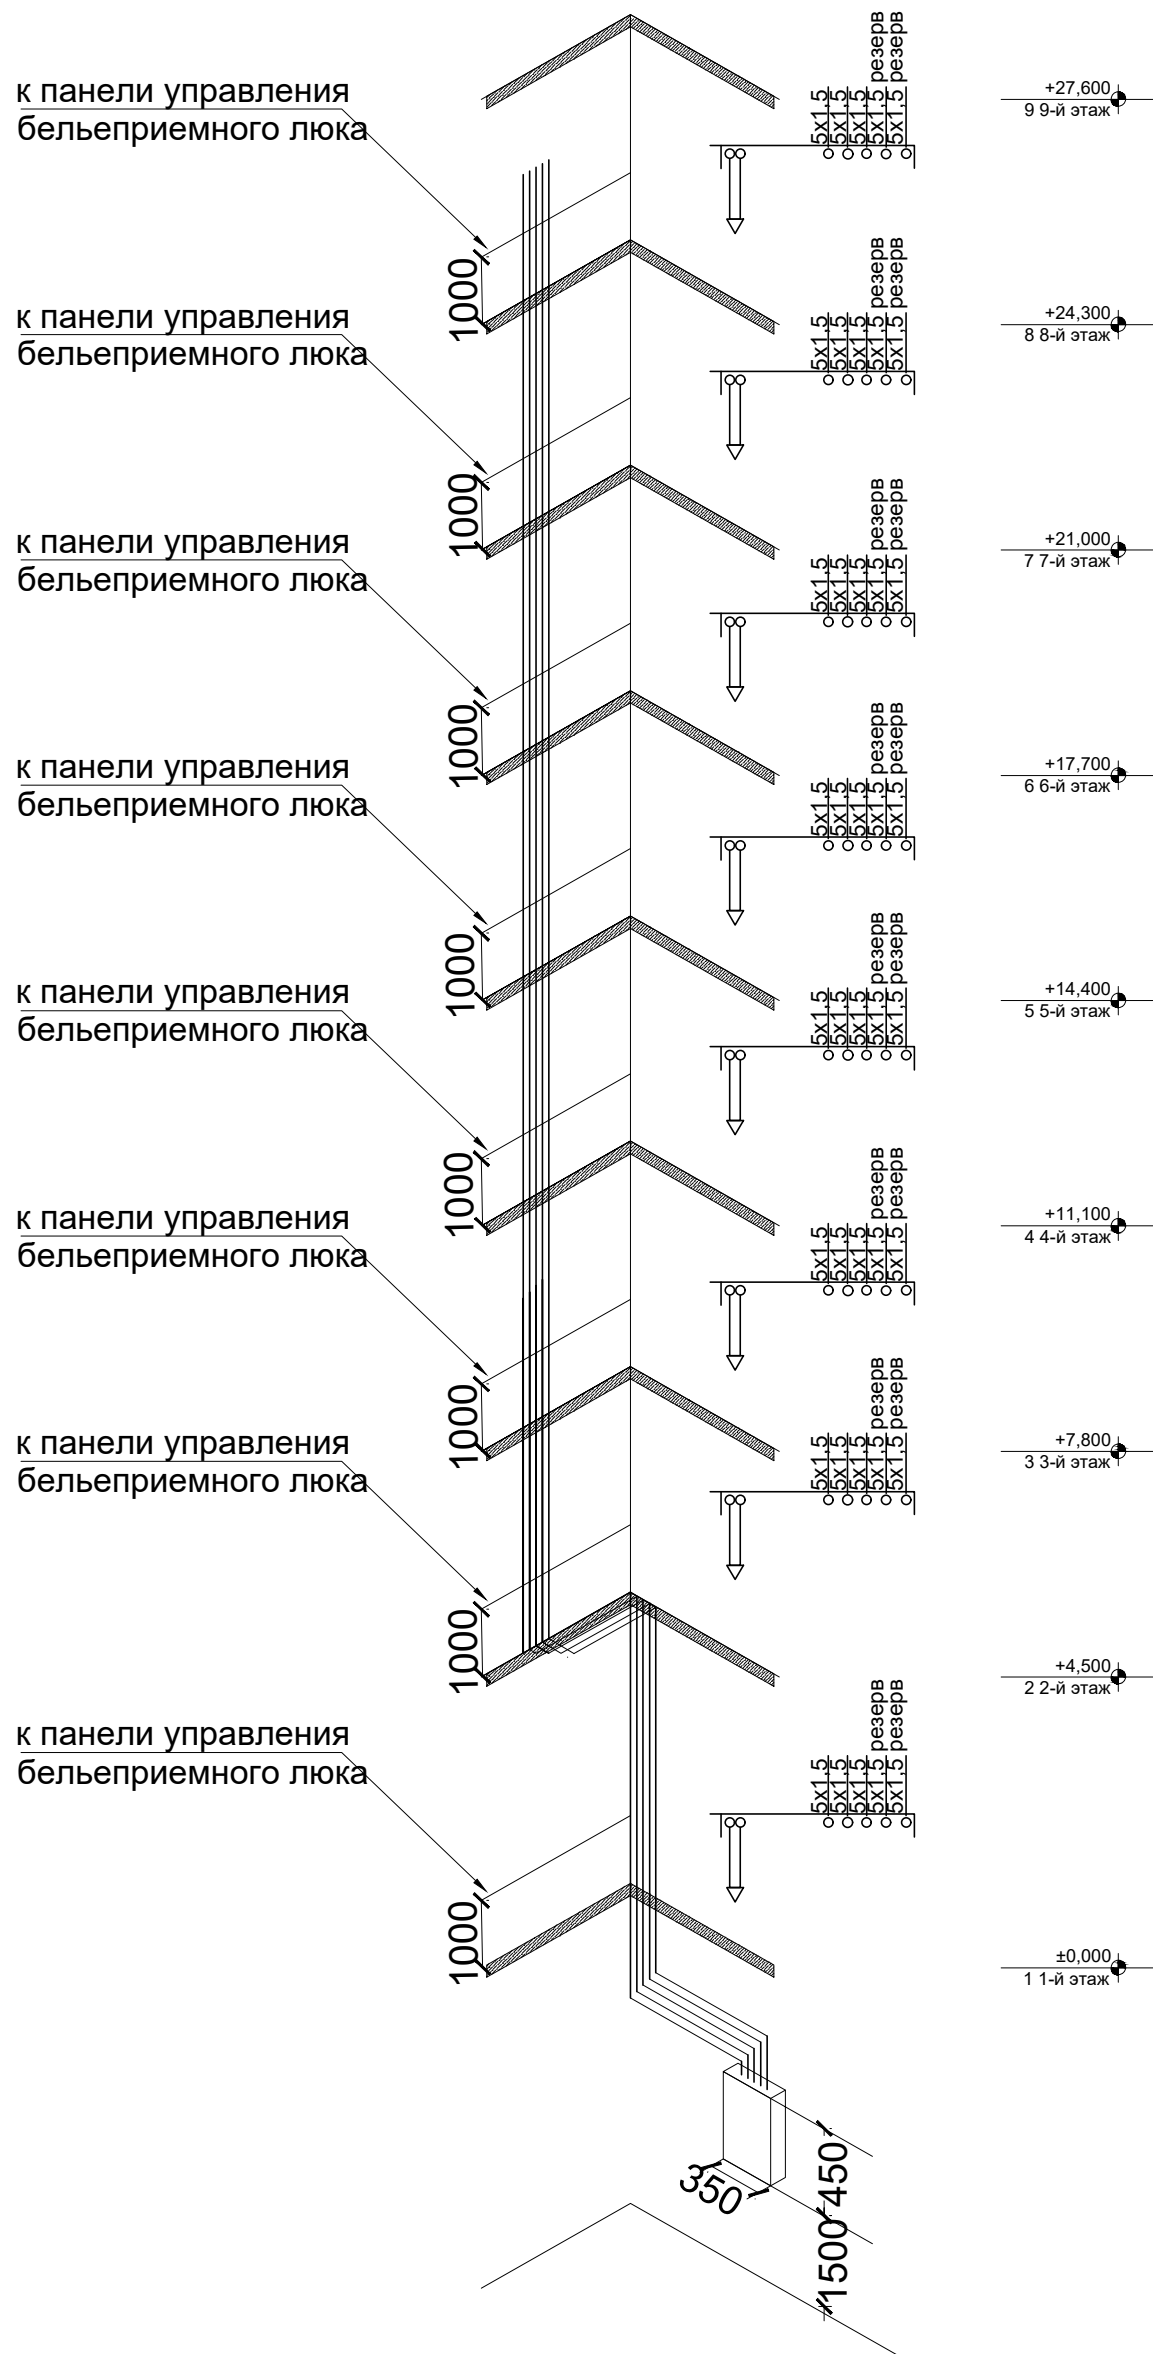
к панели управления бельеприемного люка

резерв
резерв
5x1,5
5x1,5
5x1,5
5x1,5
5x1,5

+27,600
9 9-й этаж

к панели управления бельеприемного люка

1000

резерв
резерв
5x1,5
5x1,5
5x1,5
5x1,5
5x1,5

+24,300
8 8-й этаж

к панели управления бельеприемного люка

1000

резерв
резерв
5x1,5
5x1,5
5x1,5
5x1,5
5x1,5

+21,000
7 7-й этаж

к панели управления бельеприемного люка

1000

резерв
резерв
5x1,5
5x1,5
5x1,5
5x1,5
5x1,5

+17,700
6 6-й этаж

к панели управления бельеприемного люка

1000

резерв
резерв
5x1,5
5x1,5
5x1,5
5x1,5
5x1,5

+14,400
5 5-й этаж

к панели управления бельеприемного люка

1000

резерв
резерв
5x1,5
5x1,5
5x1,5
5x1,5
5x1,5

+11,100
4 4-й этаж

к панели управления бельеприемного люка

1000

резерв
резерв
5x1,5
5x1,5
5x1,5
5x1,5
5x1,5

+7,800
3 3-й этаж

к панели управления бельеприемного люка

1000

+4,500
2 2-й этаж

к панели управления бельеприемного люка

резерв
резерв
5x1,5
5x1,5
5x1,5
5x1,5
5x1,5

1000

±0,000
1 1-й этаж

350
450
1500